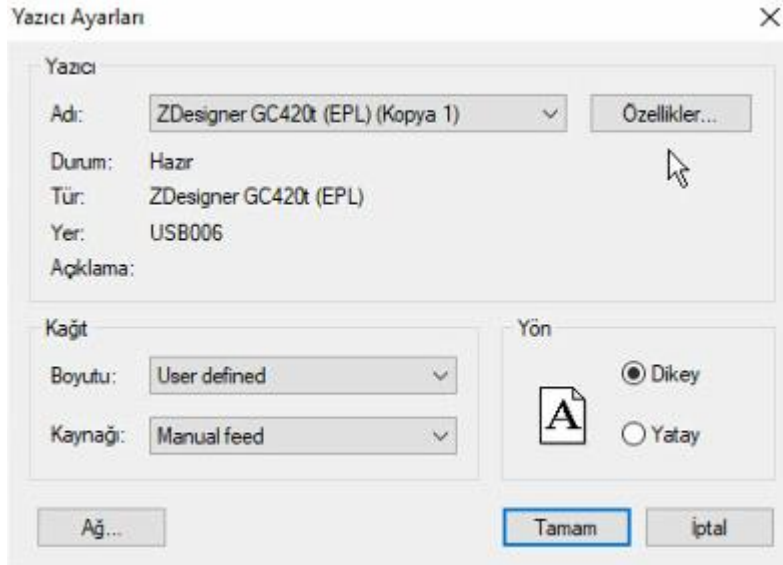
Yazıcı Ayarları

×

Yazıcı

Adı: ZDesigner GC420t (EPL) (Kopya 1)

Özellikler...

Durum: Hazır

Tür: ZDesigner GC420t (EPL)

Yer: USB006

Açıklama:

Kağıt

Boyutu: User defined

Kaynağı: Manual feed

Yön

A

Dikey

Yatay

Ağ...

Tamam

İptal